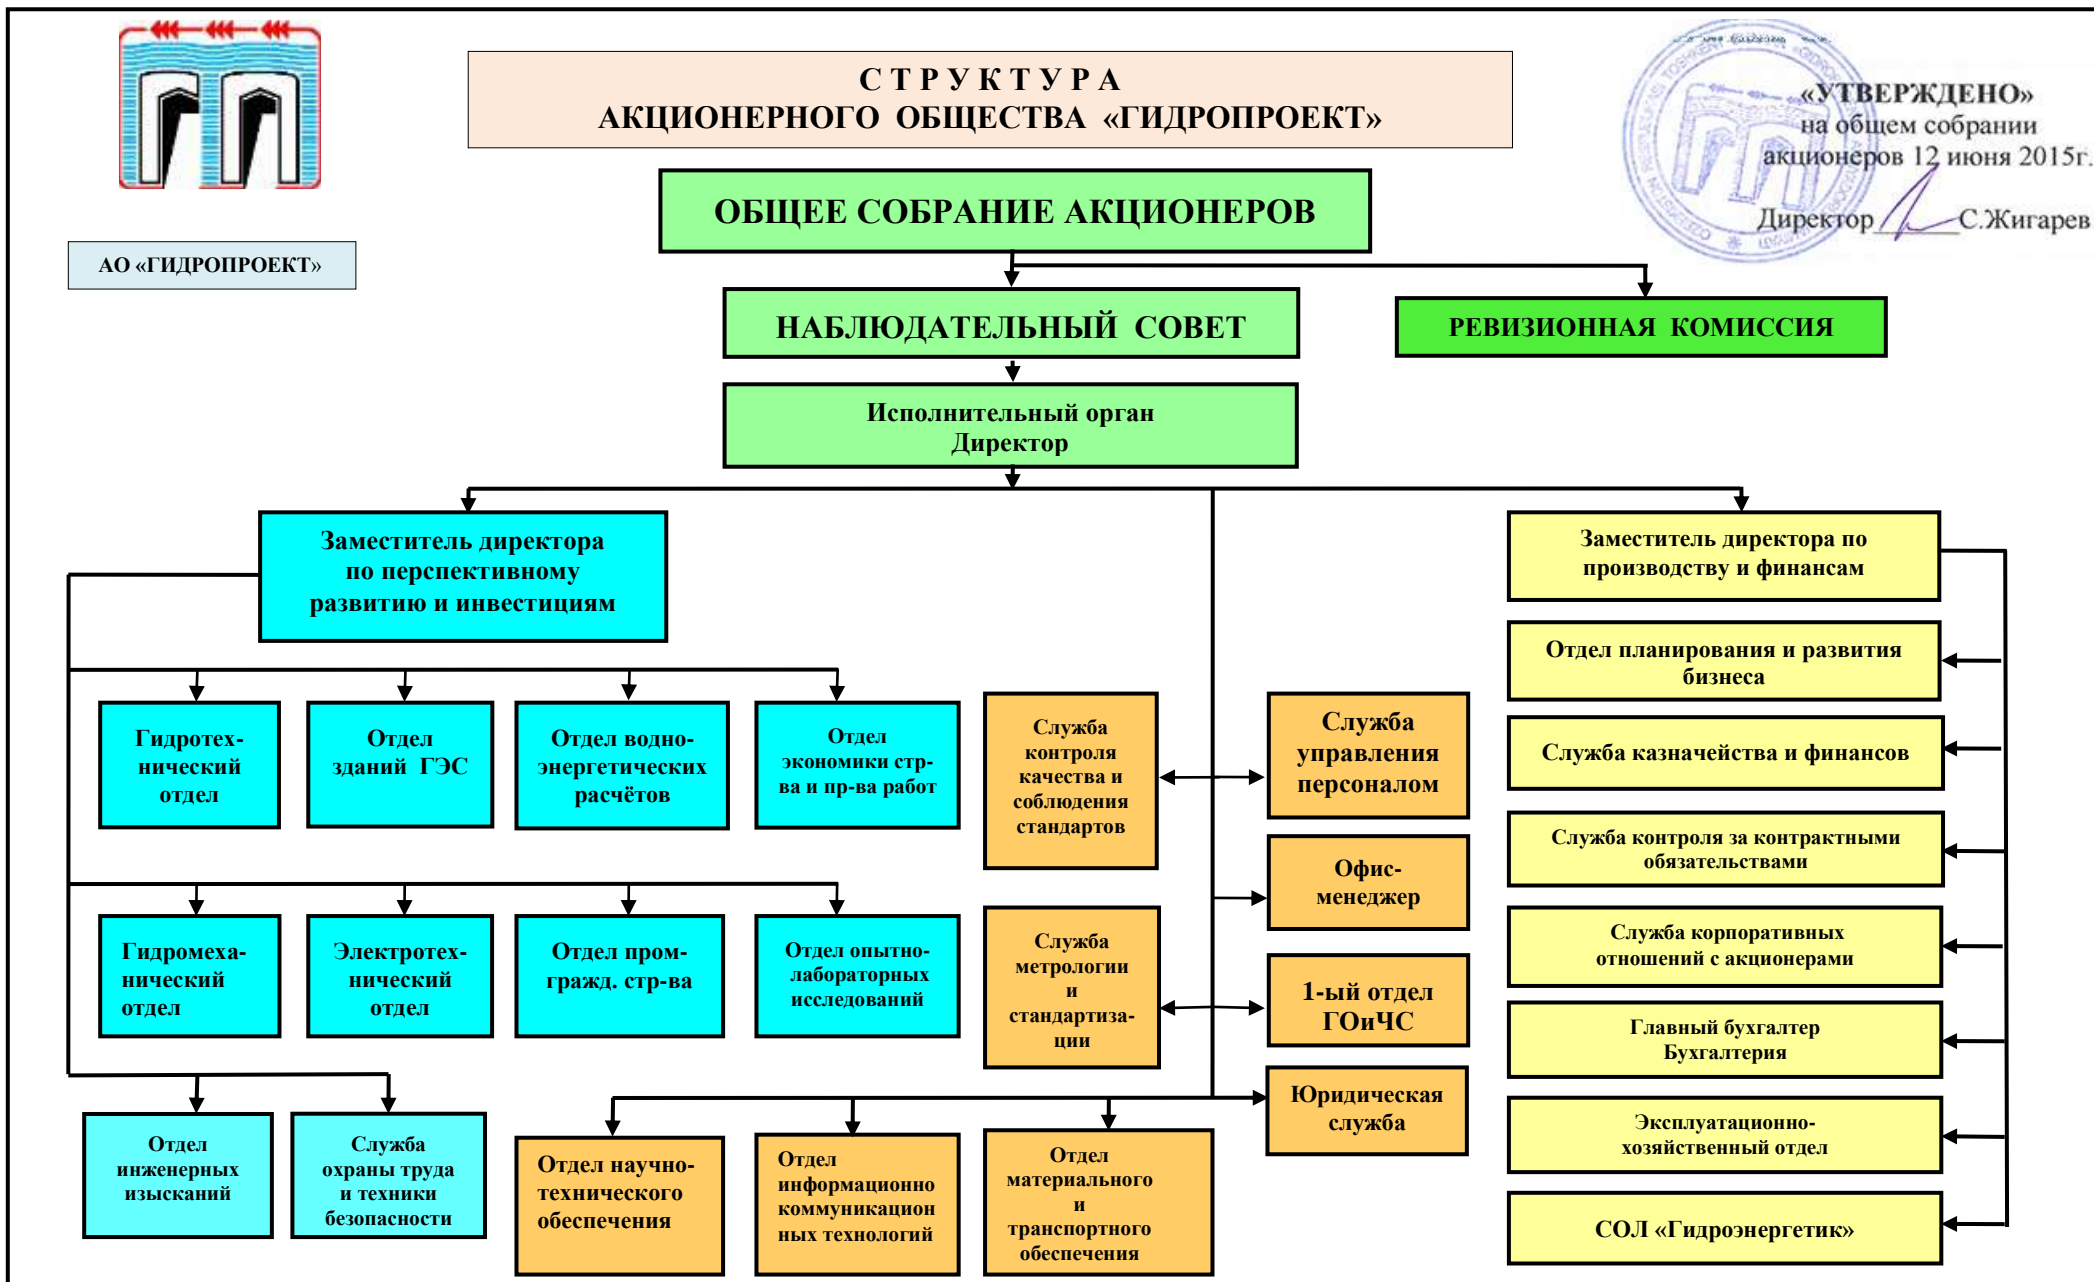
АО «ГИДРОПРОЕКТ»

СТРУКТУРА
АКЦИОНЕРНОГО ОБЩЕСТВА «ГИДРОПРОЕКТ»

«УТВЕРЖДЕНО»
на общем собрании
акционеров 12 июня 2015г.
Директор С.Жигарев

ОБЩЕЕ СОБРАНИЕ АКЦИОНЕРОВ

НАБЛЮДАТЕЛЬНЫЙ СОВЕТ

РЕВИЗИОННАЯ КОМИССИЯ

Исполнительный орган
Директор

Заместитель директора по перспективному развитию и инвестициям

Заместитель директора по производству и финансам

Гидротехнический отдел

Отдел зданий ГЭС

Отдел водно-энергетических расчётов

Отдел экономики стр-ва и пр-ва работ

Служба контроля качества и соблюдения стандартов

Служба управления персоналом

Отдел планирования и развития бизнеса

Служба казначейства и финансов

Служба контроля за контрактными обязательствами

Гидромеханический отдел

Электротехнический отдел

Отдел пром-гражд. стр-ва

Отдел опытно-лабораторных исследований

Офис-менеджер

Служба метрологии и стандартизации

1-ый отдел ГОиЧС

Служба корпоративных отношений с акционерами

Главный бухгалтер
Бухгалтерия

Юридическая служба

Эксплуатационно-хозяйственный отдел

Отдел инженерных изысканий

Служба охраны труда и техники безопасности

Отдел научно-технического обеспечения

Отдел информационно коммуникационных технологий

Отдел материального и транспортного обеспечения

СОЛ «Гидроэнергетик»